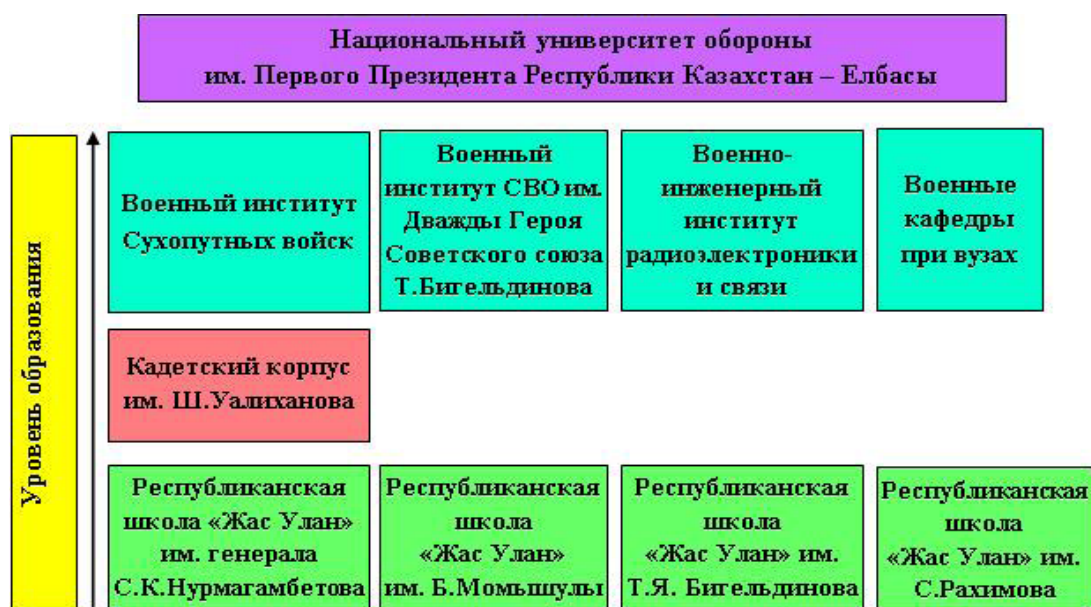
Национальный университет обороны им. Первого Президента Республики Казахстан – Елбасы

Уровень образования

Военный институт Сухопутных войск

Военный институт СВО им. Дважды Героя Советского союза Т.Бигельдинова

Военно-инженерный институт радиоэлектроники и связи

Военные кафедры при вузах

Кадетский корпус им. Ш.Уалиханова

Республиканская школа «Жас Улан» им. генерала С.К.Нурмагамбетова

Республиканская школа «Жас Улан» им. Б.Момышулы

Республиканская школа «Жас Улан» им. Т.Я. Бигельдинова

Республиканская школа «Жас Улан» им. С.Рахимова